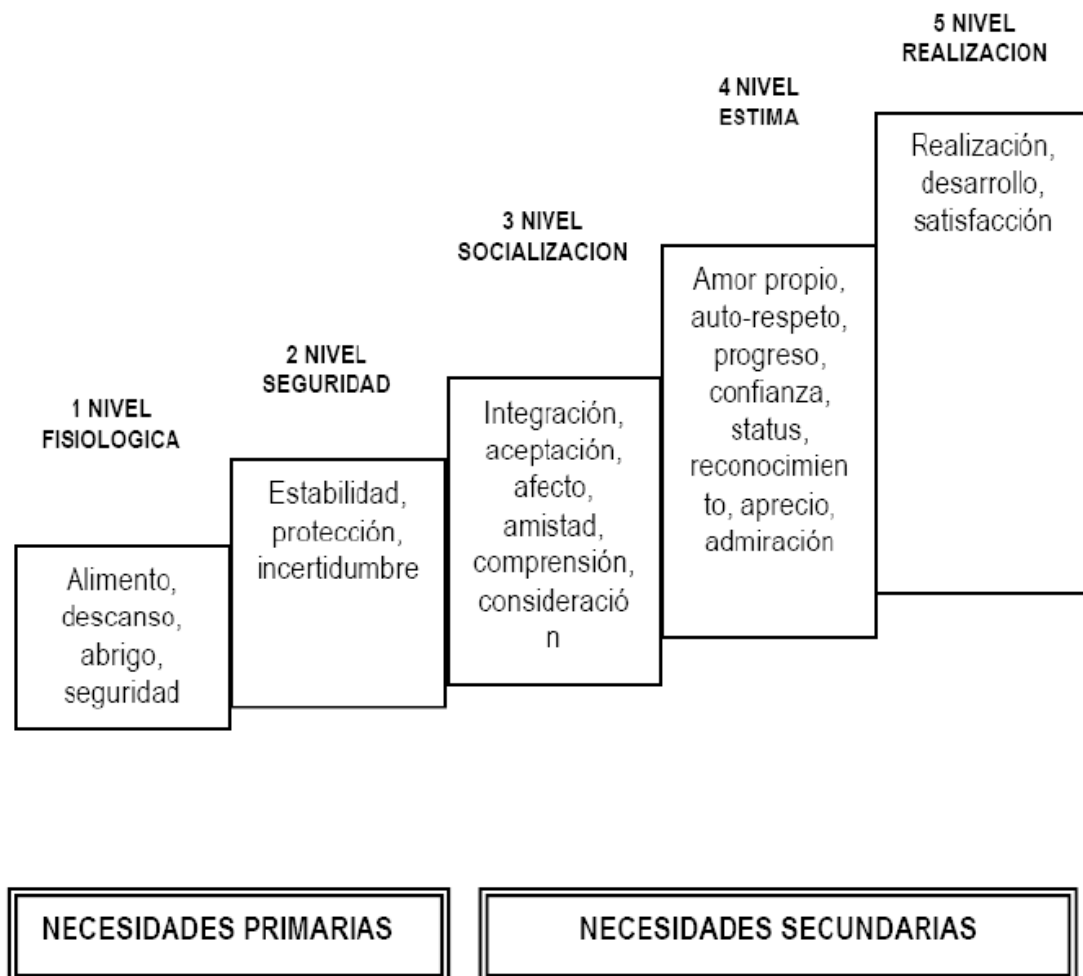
5 NIVEL
REALIZACION

4 NIVEL
ESTIMA

Realización, desarrollo, satisfacción

3 NIVEL
SOCIALIZACION

Amor propio, auto-respeto, progreso, confianza, status, reconocimien to, aprecio, admiración

2 NIVEL
SEGURIDAD

1 NIVEL
FISIOLOGICA

Integración, aceptación, afecto, amistad, comprensión, consideració n

Estabilidad, protección, incertidumbre

Alimento, descanso, abrigo, seguridad

NECESIDADES PRIMARIAS

NECESIDADES SECUNDARIAS